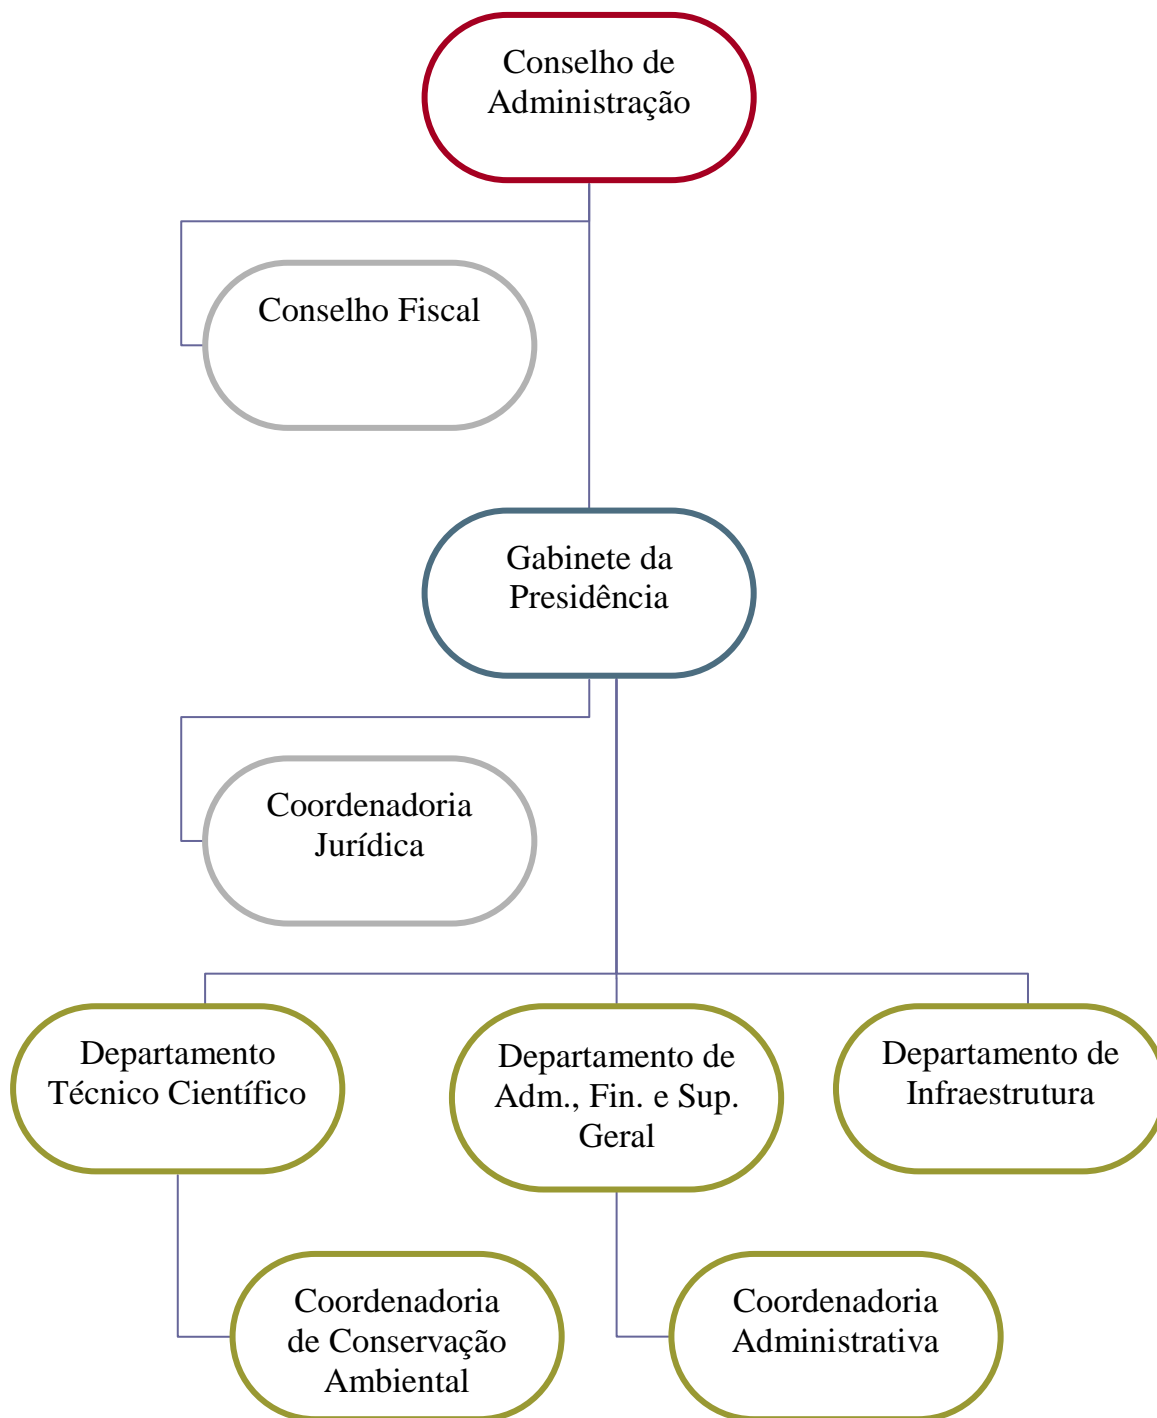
Conselho de Administração

Conselho Fiscal

Gabinete da Presidência

Coordenadoria Jurídica

Departamento Técnico Científico

Departamento de Adm., Fin. e Sup. Geral

Departamento de Infraestrutura

Coordenadoria de Conservação Ambiental

Coordenadoria Administrativa